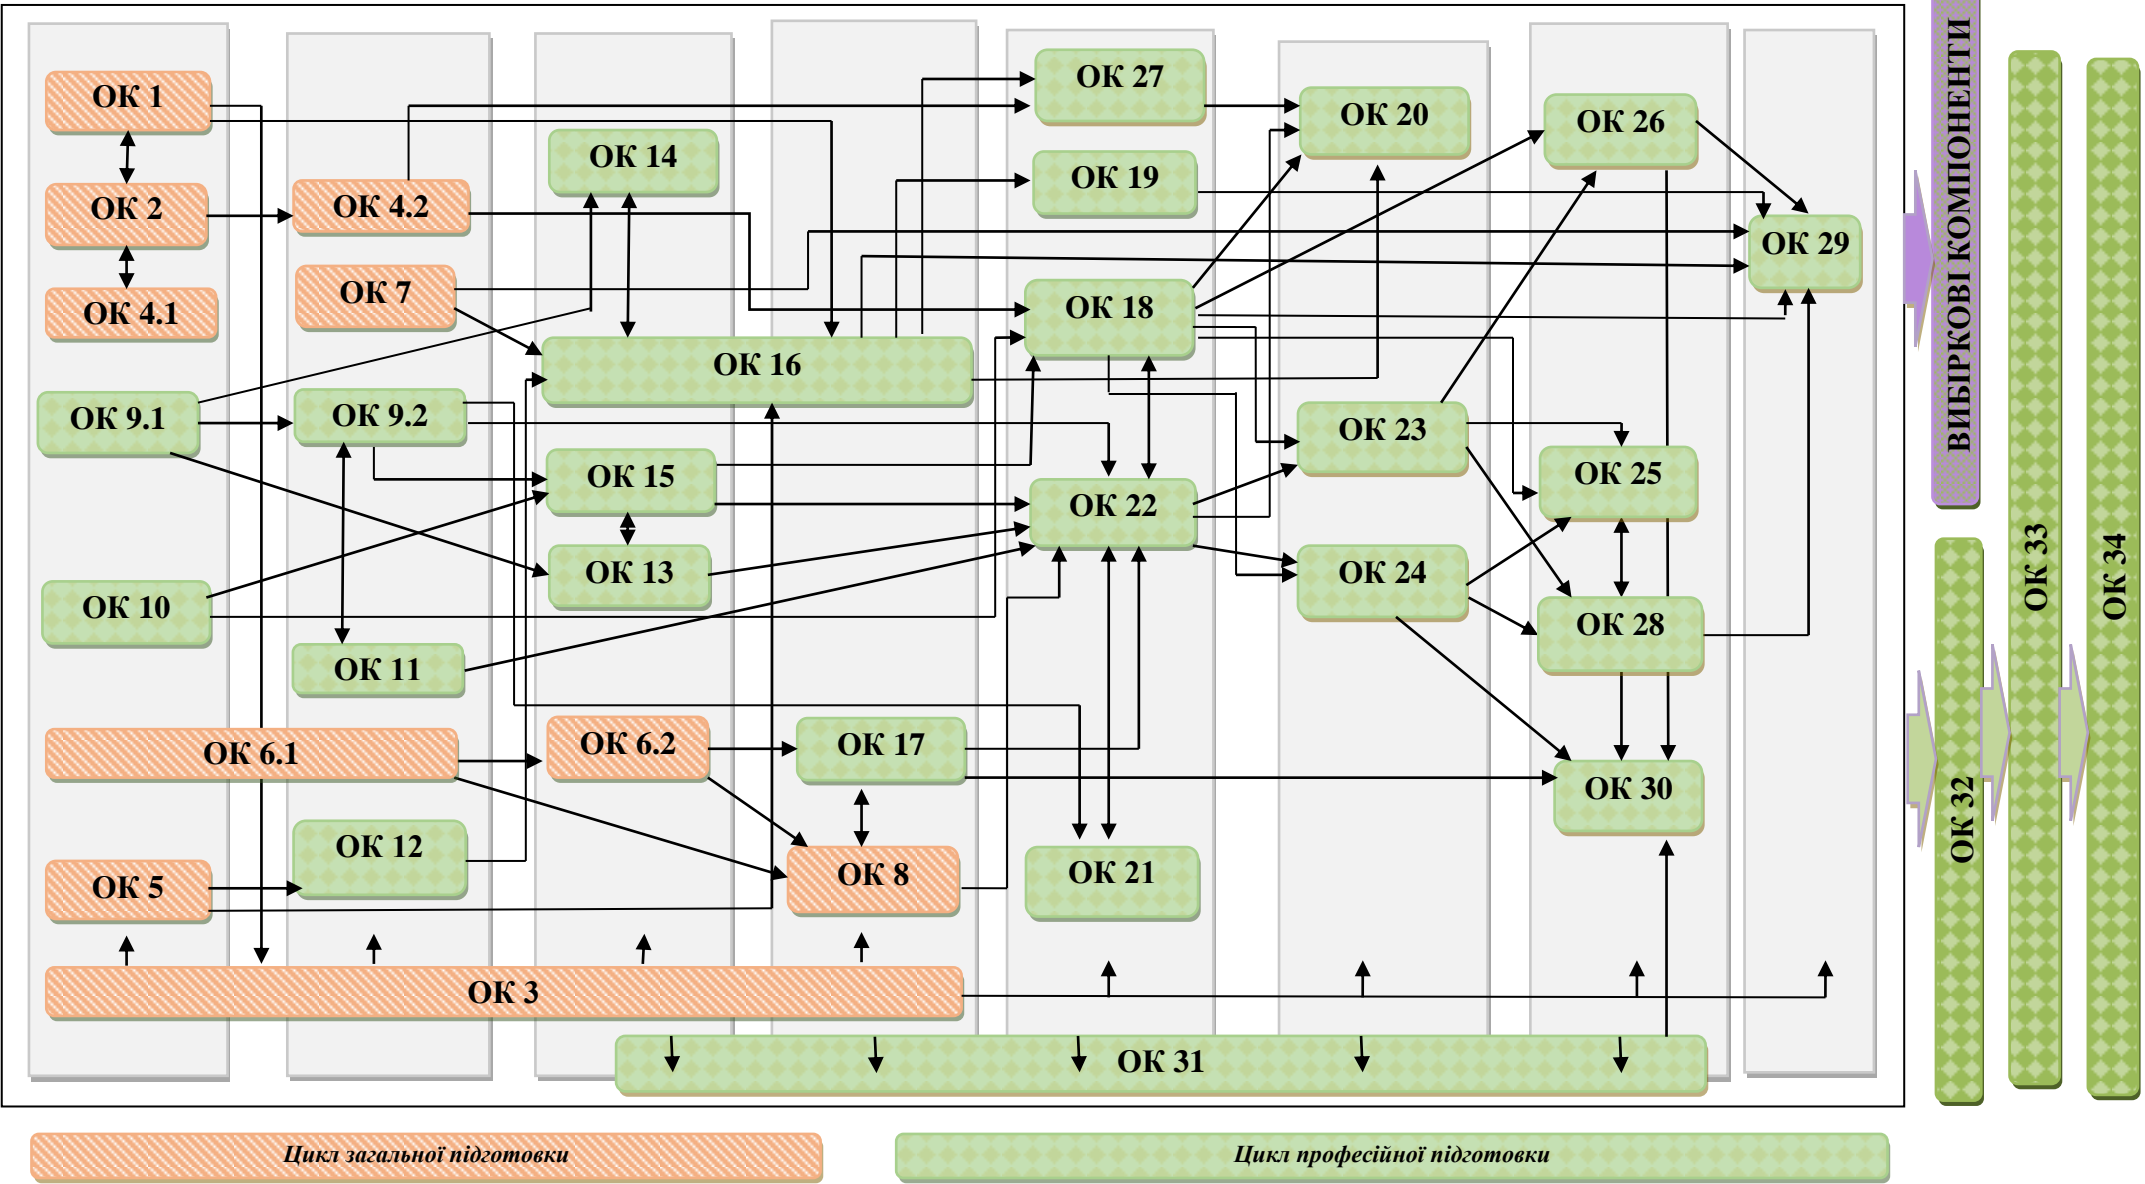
ОК 1
ОК 2
ОК 4.1
ОК 4.2
ОК 7
ОК 14
ОК 16
ОК 27
ОК 19
ОК 18
ОК 20
ОК 26
ОК 29
ВИБІРКОВІ КОМПОНЕНТИ
ОК 9.1
ОК 9.2
ОК 15
ОК 13
ОК 22
ОК 23
ОК 25
ОК 24
ОК 28
ОК 10
ОК 11
ОК 6.1
ОК 6.2
ОК 17
ОК 30
ОК 12
ОК 8
ОК 21
ОК 5
ОК 3
ОК 31
ОК 32
ОК 33
ОК 34
Цикл загальної підготовки
Цикл професійної підготовки